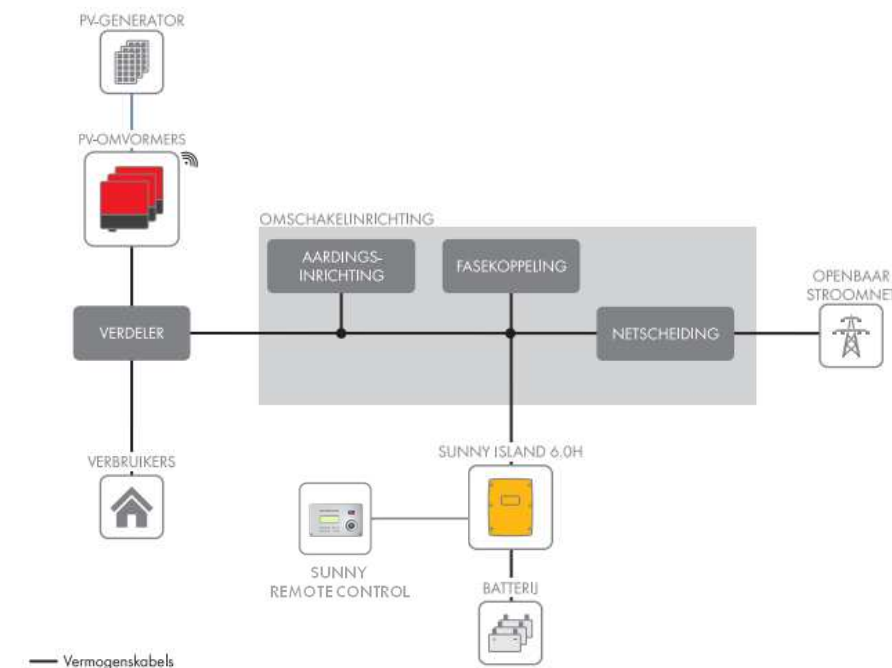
PV-GENERATOR

PV-OMVORMERS

OMSCHAKELINRICHTING

AARDINGS-INRICHTING

FASEKOPPELING

OPENBAAR STROOMNET

VERDELER

NETSCHEIDING

VERBRUIKERS

SUNNY ISLAND 6.0H

SUNNY REMOTE CONTROL

BATTERIJ

Vermogenskabels